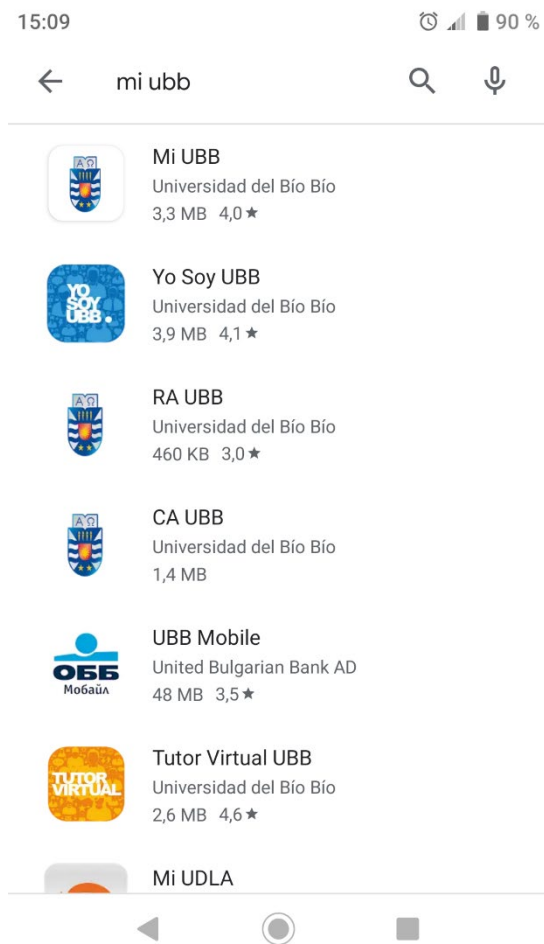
15:09 90 %

mi ubb

AΩ

Mi UBB
Universidad del Bío Bío
3,3 MB 4,0 ★

YO SOY UBB.

Yo Soy UBB
Universidad del Bío Bío
3,9 MB 4,1 ★

AΩ

RA UBB
Universidad del Bío Bío
460 KB 3,0 ★

AΩ

CA UBB
Universidad del Bío Bío
1,4 MB

ОББ Мобайл

UBB Mobile
United Bulgarian Bank AD
48 MB 3,5 ★

TUTOR VIRTUAL

Tutor Virtual UBB
Universidad del Bío Bío
2,6 MB 4,6 ★

Mi UDLA